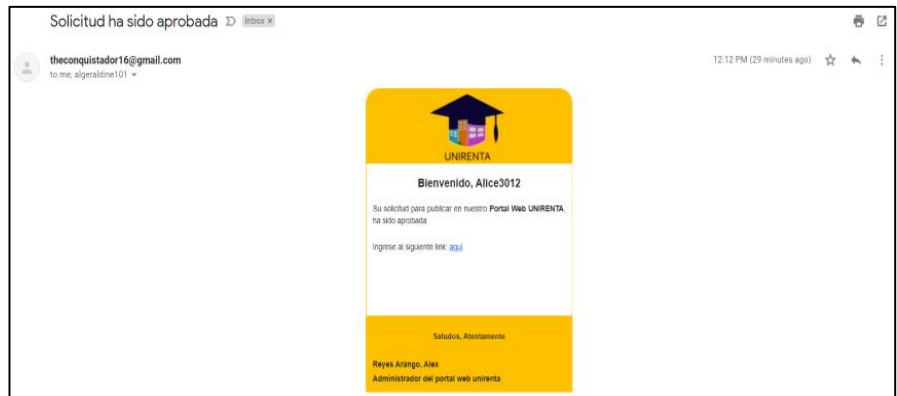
Solicitud ha sido aprobada Inbox ×

theconquistador16@gmail.com
to me, algeraldine101

12:12 PM (29 minutes ago)

UNIRENTA

Bienvenido, Alice3012

Su solicitud para publicar en nuestro **Portal Web UNIRENTA**, ha sido aprobada

Ingrese al siguiente link: aqui

Saludos, Atentamente

Reyes Arango, Alex
Administrador del portal web unirenta